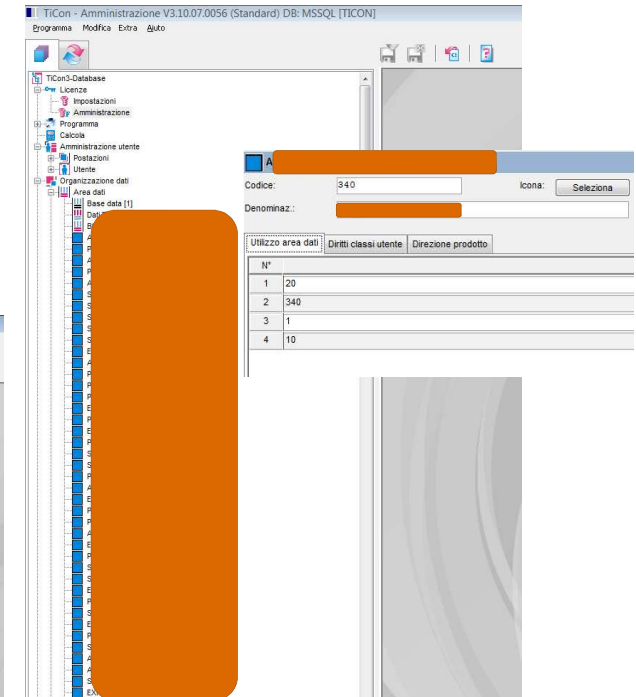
TiCon - Amministrazione V3.10.07.0056 (Standard) DB: MSSQL [TICON]

Programma Modifica Extra Aiuto

TiCon3-Database
Licenze
Impostazioni
Amministrazione
Programma
Calcola
Amministrazione utente
Postazioni
Utente
Organizzazione dati
Area dati
Base data [1]
Dati

A

Codice: 340

Icona: Seleziona

Denominaz.:

Utilizzo area dati | Diritti classi utente | Direzione prodotto

| N° | |
|---|---|
| 1 | 20 |
| 2 | 340 |
| 3 | 1 |
| 4 | 10 |